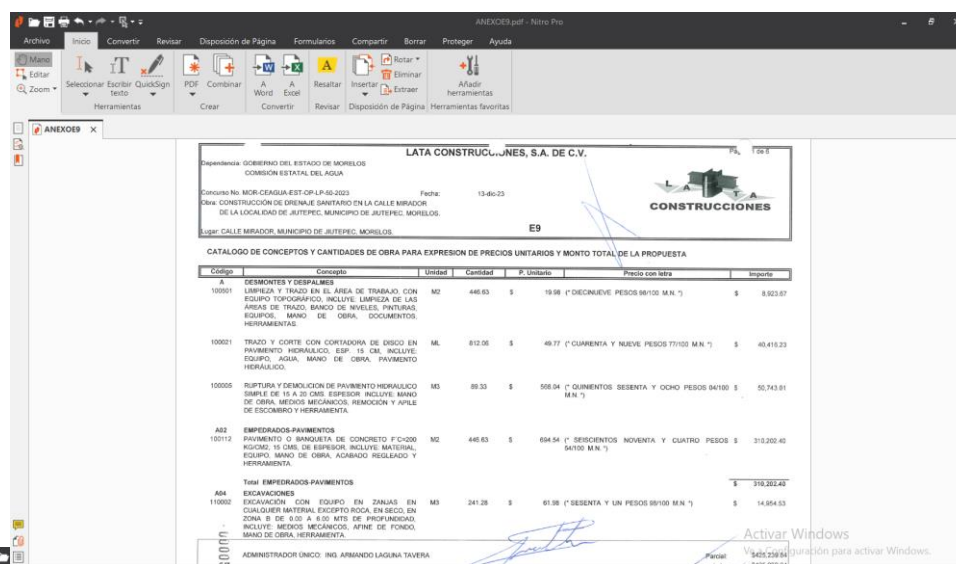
ANEXOE9.pdf - Nitro Pro

Archivo Inicio Convertir Revisar Disposición de Página Formularios Compartir Borrar Proteger Ayuda

Mano
Editar
Zoom
Seleccionar Escribir texto QuickSign
Herramientas
PDF Combinar
Crear
A Word A Excel
Convertir
Resaltar
Revisar
Insertar Rotar Eliminar Extraer
Disposición de Página
Añadir herramientas
Herramientas favoritas

ANEXOE9 ×

LATA CONSTRUCCIONES, S.A. DE C.V.

Pág. 1 de 6

Dependencia: GOBIERNO DEL ESTADO DE MORELOS
COMISIÓN ESTATAL DEL AGUA

Concurso No. MOR-CEAGUA-EST-OP-LP-50-2023 Fecha: 13-dic-23
Obra: CONSTRUCCIÓN DE DRENAJE SANITARIO EN LA CALLE MIRADOR DE LA LOCALIDAD DE JIUTEPEC, MUNICIPIO DE JIUTEPEC, MORELOS.

Lugar: CALLE MIRADOR, MUNICIPIO DE JIUTEPEC, MORELOS.

E9

CONSTRUCCIONES

CATALOGO DE CONCEPTOS Y CANTIDADES DE OBRA PARA EXPRESION DE PRECIOS UNITARIOS Y MONTO TOTAL DE LA PROPUESTA

| Código | Concepto | Unidad | Cantidad | P. Unitario | Precio con letra | Importe |
|---|---|---|---|---|---|---|
| A | DESMONTES Y DESPALMES | | | | | |
| 100501 | LIMPIEZA Y TRAZO EN EL ÁREA DE TRABAJO, CON EQUIPO TOPOGRÁFICO, INCLUYE: LIMPIEZA DE LAS ÁREAS DE TRAZO, BANCO DE NIVELES, PINTURAS, EQUIPOS, MANO DE OBRA, DOCUMENTOS, HERRAMIENTAS. | M2 | 446.63 | $ 19.98 | (* DIECINUEVE PESOS 98/100 M.N. *) | $ 8,923.67 |
| 100021 | TRAZO Y CORTE CON CORTADORA DE DISCO EN PAVIMENTO HIDRAULICO, ESP. 15 CM, INCLUYE: EQUIPO, AGUA, MANO DE OBRA, PAVIMENTO HIDRÁULICO. | ML | 812.06 | $ 49.77 | (* CUARENTA Y NUEVE PESOS 77/100 M.N. *) | $ 40,416.23 |
| 100005 | RUPTURA Y DEMOLICION DE PAVIMENTO HIDRAULICO SIMPLE DE 15 A 20 CMS. ESPESOR INCLUYE: MANO DE OBRA, MEDIOS MECÁNICOS, REMOCIÓN Y APILE DE ESCOMBRO Y HERRAMIENTA. | M3 | 89.33 | $ 568.04 | (* QUINIENTOS SESENTA Y OCHO PESOS 04/100 M.N. *) | $ 50,743.81 |
| A02 | EMPEDRADOS-PAVIMENTOS | | | | | |
| 100112 | PAVIMENTO O BANQUETA DE CONCRETO F'C=200 KG/CM2, 15 CMS. DE ESPESOR, INCLUYE: MATERIAL, EQUIPO, MANO DE OBRA, ACABADO REGLEADO Y HERRAMIENTA. | M2 | 446.63 | $ 694.54 | (* SEISCIENTOS NOVENTA Y CUATRO PESOS 54/100 M.N. *) | $ 310,202.40 |
| | Total EMPEDRADOS-PAVIMENTOS | | | | | $ 310,202.40 |
| A04 | EXCAVACIONES | | | | | |
| 110002 | EXCAVACIÓN CON EQUIPO EN ZANJAS EN CUALQUIER MATERIAL EXCEPTO ROCA, EN SECO, EN ZONA B DE 0.00 A 6.00 MTS DE PROFUNDIDAD, INCLUYE: MEDIOS MECÁNICOS, AFINE DE FONDO, MANO DE OBRA, HERRAMIENTA. | M3 | 241.28 | $ 61.98 | (* SESENTA Y UN PESOS 98/100 M.N. *) | $ 14,954.53 |

ADMINISTRADOR ÚNICO: ING. ARMANDO LAGUNA TAVERA

Parcial $425,239.84

Activar Windows
Ve a Configuración para activar Windows.